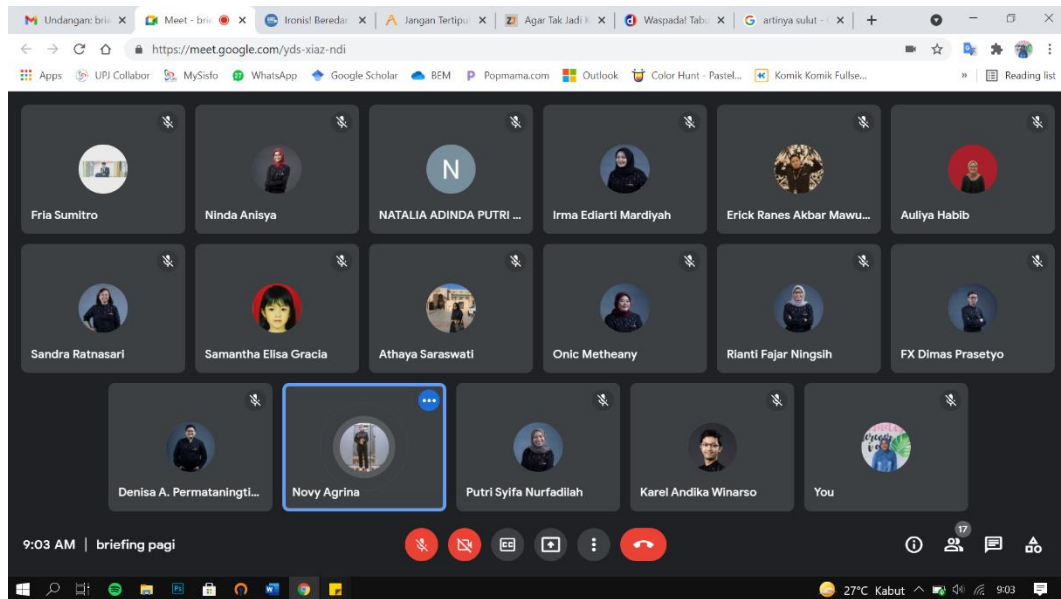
Undangan: brie ×
Meet - brie ×
Ironis! Beredar ×
Jangan Tertipu ×
Agar Tak Jadi K ×
Waspada! Tabu ×
artinya sulut - ×
+

https://meet.google.com/yds-xiaz-ndi

Apps
UPJ Collabor
MySisfo
WhatsApp
Google Scholar
BEM
Popmama.com
Outlook
Color Hunt - Pastel...
Komik Komik Fullse...
»
Reading list

N

Fria Sumitro
Ninda Anisya
NATALIA ADINDA PUTRI ...
Irma Ediarti Mardiyah
Erick Ranes Akbar Mawu...
Auliya Habib
Sandra Ratnasari
Samantha Elisa Gracia
Athaya Saraswati
Onic Metheany
Rianti Fajar Ningsih
FX Dimas Prasetyo
Denisa A. Permataningti...
Novy Agrina
Putri Syifa Nurfadilah
Karel Andika Winarso
You

9:03 AM | briefing pagi

17

27°C Kabut 9:03